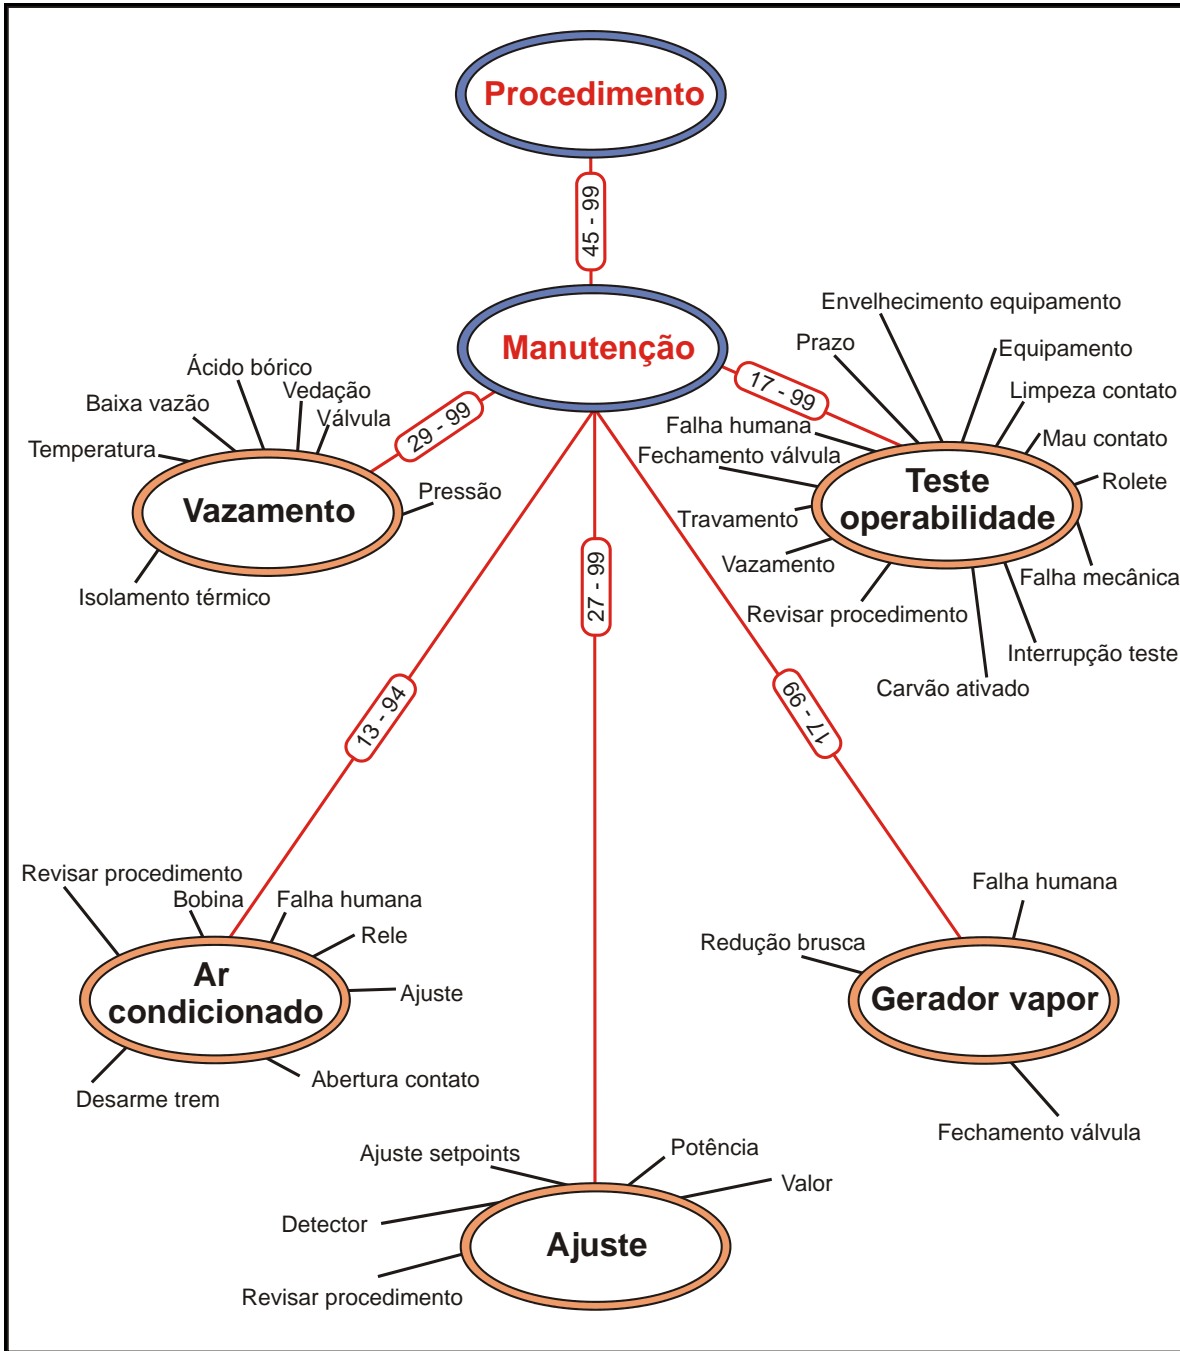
Procedimento

45 - 99

Manutenção

29 - 99

17 - 99

Ácido bórico
Baixa vazão
Vedação
Válvula
Temperatura
Vazamento
Pressão
Isolamento térmico

Envelhecimento equipamento
Prazo
Equipamento
Limpeza contato
Falha humana
Mau contato
Fechamento válvula
Teste operabilidade
Rolete
Travamento
Vazamento
Falha mecânica
Revisar procedimento
Interrupção teste
Carvão ativado

13 - 94

27 - 99

17 - 99

Revisar procedimento
Bobina
Falha humana
Rele
Ar condicionado
Ajuste
Desarme trem
Abertura contato

Falha humana
Redução brusca
Gerador vapor
Fechamento válvula

Ajuste setpoints
Potência
Valor
Detector
Ajuste
Revisar procedimento